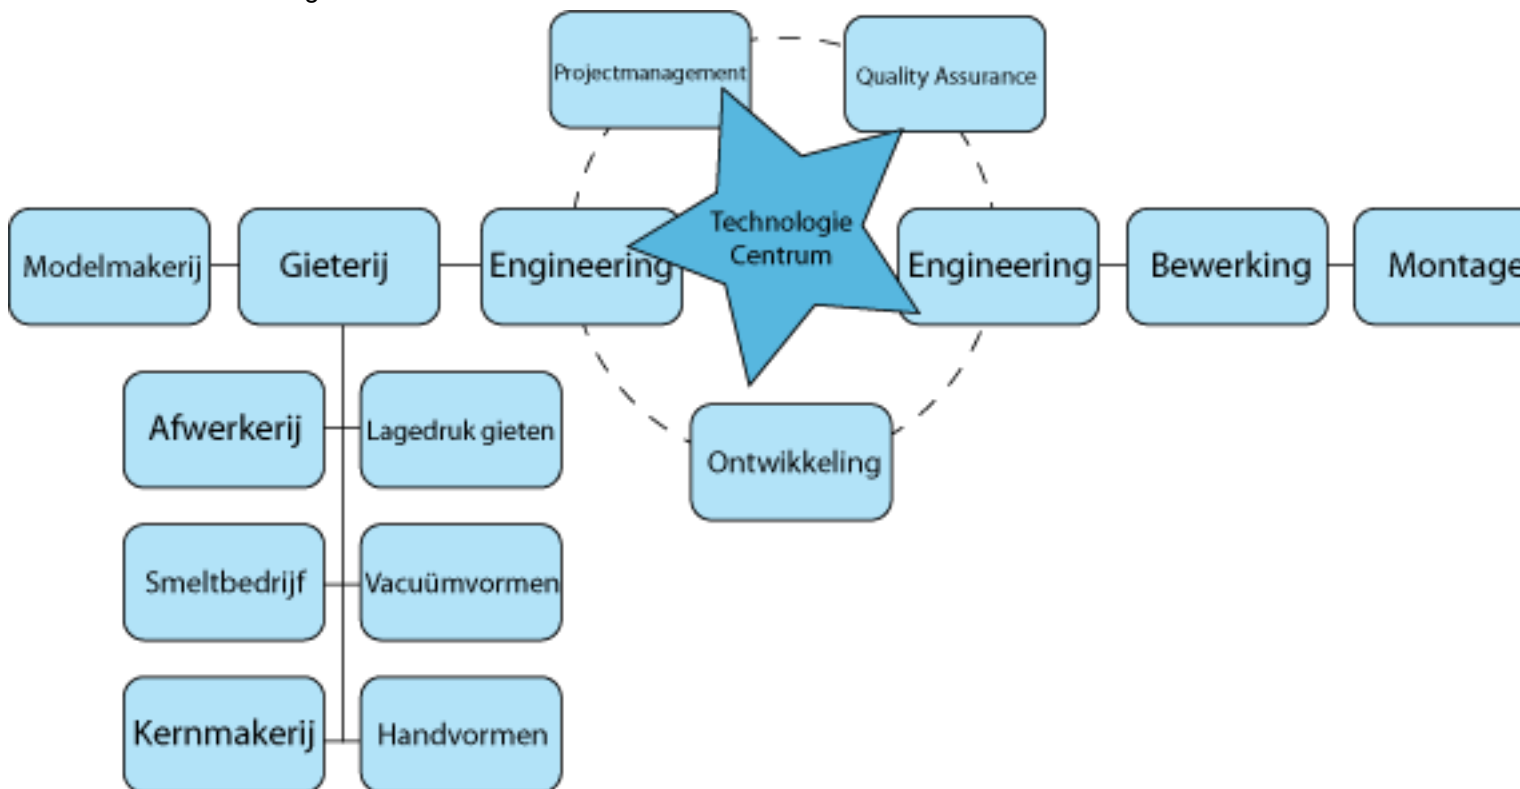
Projectmanagement

Quality Assurance

Modelmakerij

Gieterij

Engineering

Technologie Centrum

Engineering

Bewerking

Montage

Afwerkerij

Lagedruk gieten

Ontwikkeling

Smeltbedrijf

Vacuümvormen

Kernmakerij

Handvormen